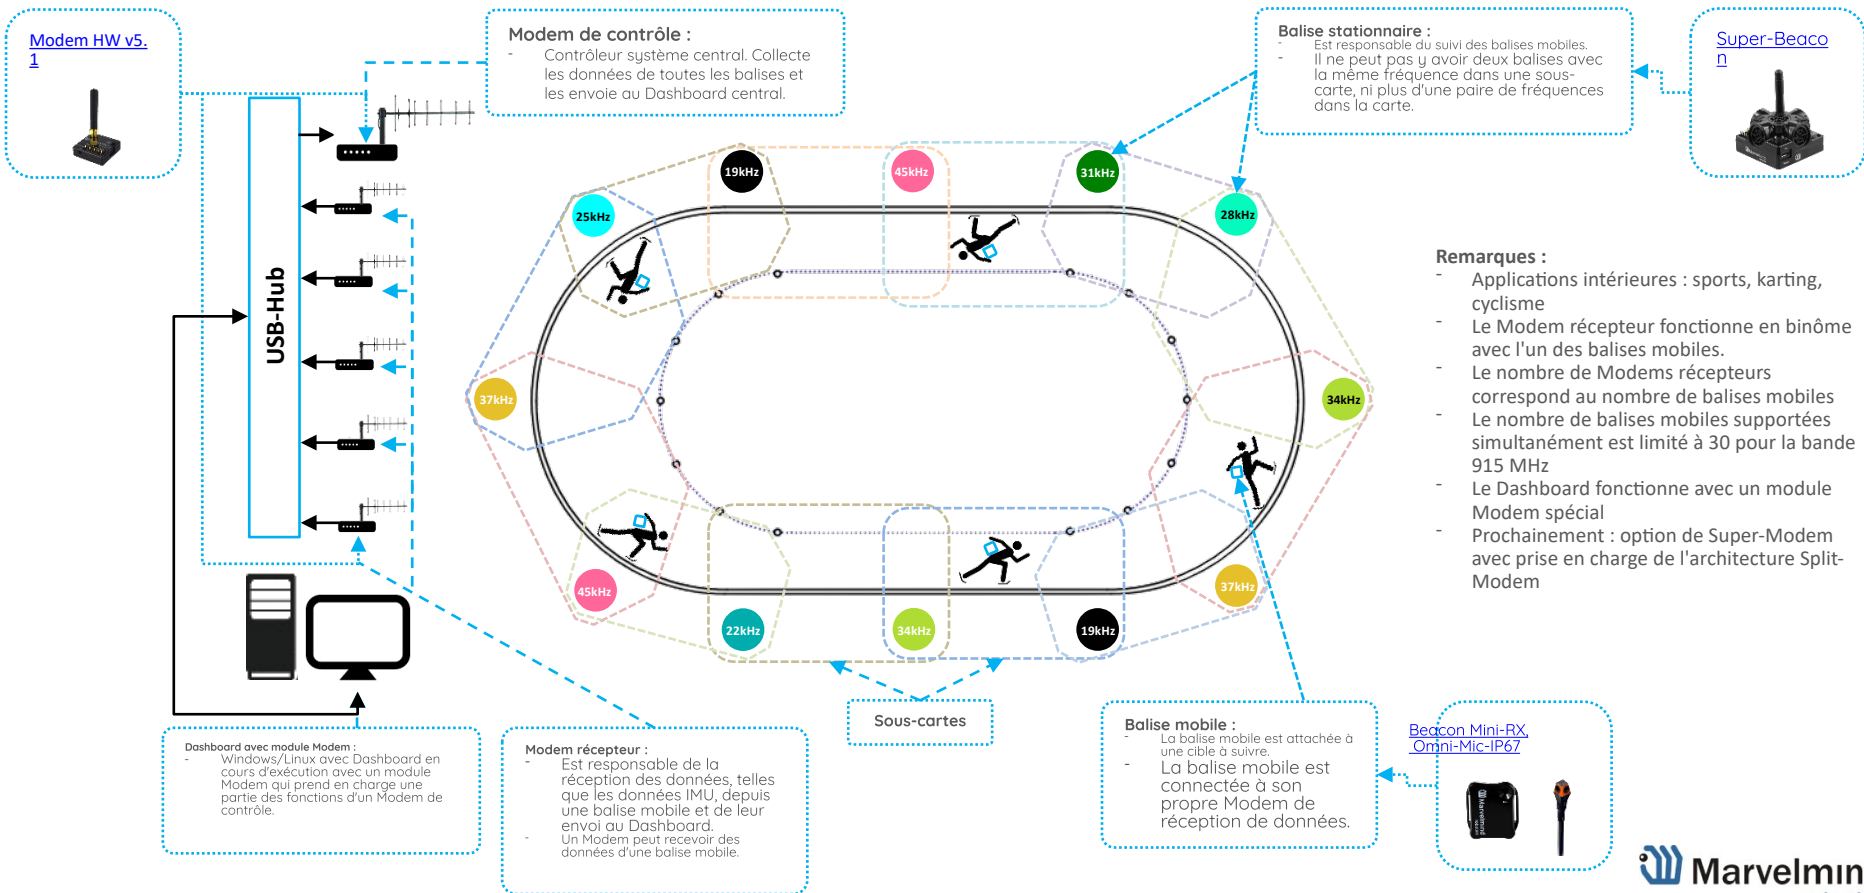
Modem HW v5.1

Modem de contrôle :
- Contrôleur système central. Collecte les données de toutes les balises et les envoie au Dashboard central.

Balise stationnaire :
- Est responsable du suivi des balises mobiles.
- Il ne peut pas y avoir deux balises avec la même fréquence dans une sous-carte, ni plus d'une paire de fréquences dans la carte.

Super-Beacon

USB-Hub

19kHz
45kHz
31kHz
25kHz
28kHz
37kHz
34kHz
45kHz
22kHz
34kHz
19kHz
37kHz

Remarques :
- Applications intérieures : sports, karting, cyclisme
- Le Modem récepteur fonctionne en binôme avec l'un des balises mobiles.
- Le nombre de Modems récepteurs correspond au nombre de balises mobiles
- Le nombre de balises mobiles supportées simultanément est limité à 30 pour la bande 915 MHz
- Le Dashboard fonctionne avec un module Modem spécial
- Prochainement : option de Super-Modem avec prise en charge de l'architecture Split-Modem

Sous-cartes

Dashboard avec module Modem :
- Windows/Linux avec Dashboard en cours d'exécution avec un module Modem qui prend en charge une partie des fonctions d'un Modem de contrôle.

Modem récepteur :
- Est responsable de la réception des données, telles que les données IMU, depuis une balise mobile et de leur envoi au Dashboard.
- Un Modem peut recevoir des données d'une balise mobile.

Balise mobile :
- La balise mobile est attachée à une cible à suivre.
- La balise mobile est connectée à son propre Modem de réception de données.

Beacon Mini-RX, Omni-Mic-IP67

Marvelmin